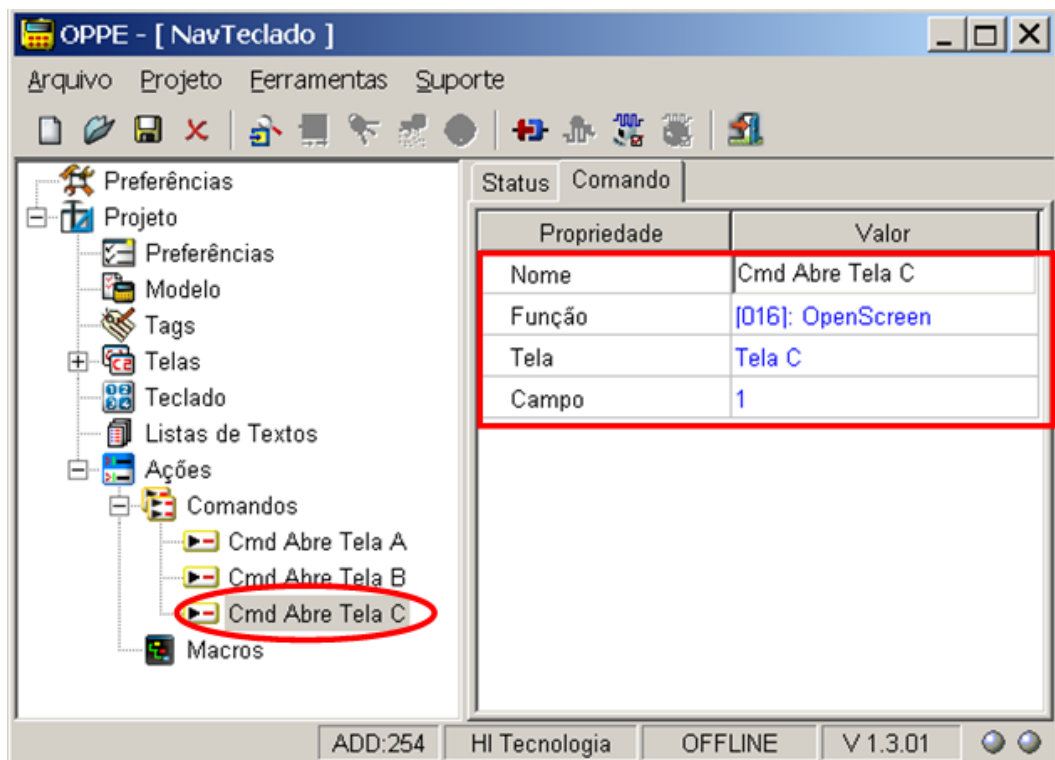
OPPE - [ NavTeclado ]

Arquivo Projeto Ferramentas Suporte

Preferências
Projeto
Preferências
Modelo
Tags
Telas
Teclado
Listas de Textos
Ações
Comandos
Cmd Abre Tela A
Cmd Abre Tela B
Cmd Abre Tela C
Macros

Status Comando

| Propriedade | Valor |
|---|---|
| Nome | Cmd Abre Tela C |
| Função | [016]: OpenScreen |
| Tela | Tela C |
| Campo | 1 |

ADD:254 HI Tecnologia OFFLINE V 1.3.01